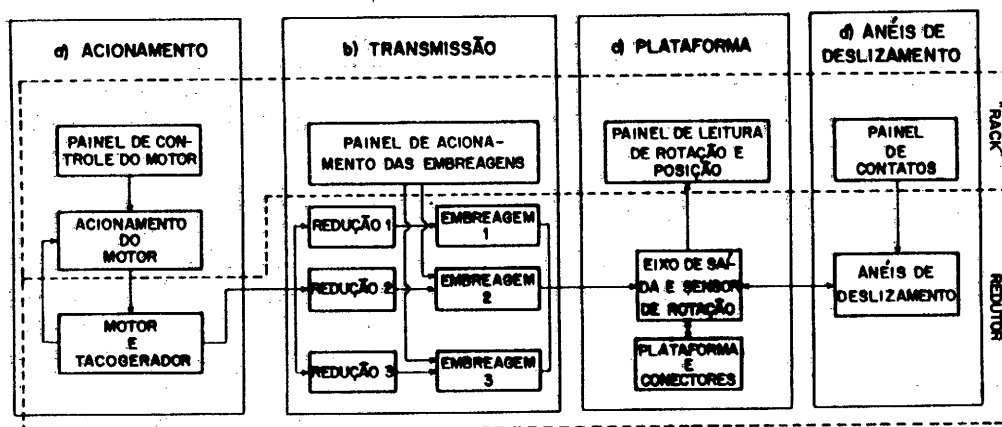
d) ACIONAMENTO

PAINEL DE CONTROLE DO MOTOR

ACIONAMENTO DO MOTOR

MOTOR E TACOGERADOR

b) TRANSMISSÃO

PAINEL DE ACIONAMENTO DAS EMBREAGENS

REDUÇÃO 1

REDUÇÃO 2

REDUÇÃO 3

EMBREAGEM 1

EMBREAGEM 2

EMBREAGEM 3

c) PLATAFORMA

PAINEL DE LEITURA DE ROTAÇÃO E POSIÇÃO

EIXO DE SAÍDA E SENSOR DE ROTAÇÃO

PLATAFORMA E CONECTORES

d) ANÉIS DE DESLIZAMENTO

PAINEL DE CONTATOS

ANÉIS DE DESLIZAMENTO

"RACK"

REDUTOR